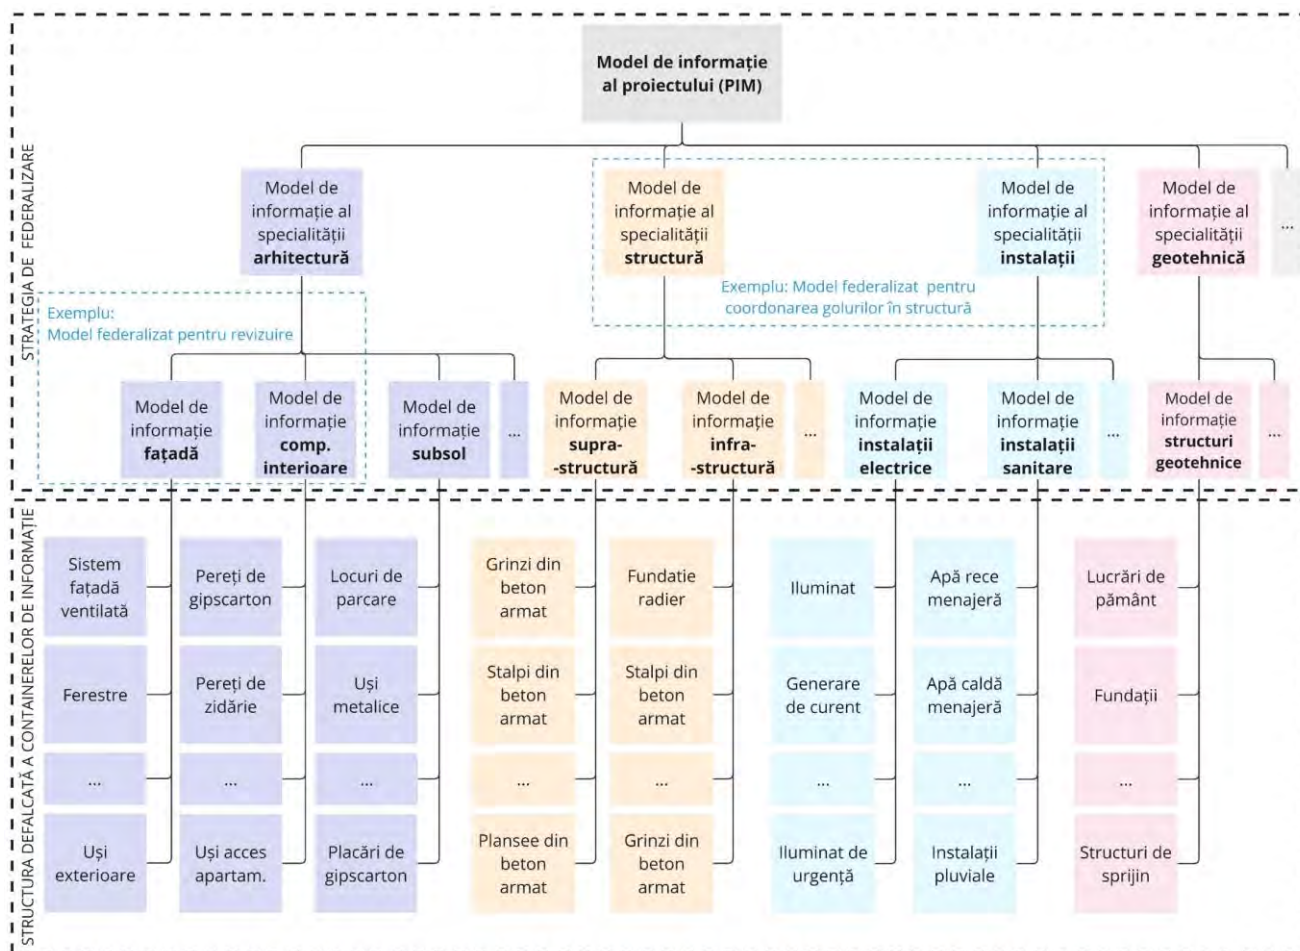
STRATEGIA DE FEDERALIZARE

Model de informație al proiectului (PIM)

Model de informație al specialității **arhitectură**

Model de informație al specialității **structură**

Model de informație al specialității **instalații**

Model de informație al specialității **geotehnică**

...

Exemplu: Model federalizat pentru coordonarea golurilor în structură

Exemplu: Model federalizat pentru revizuire

Model de informație **fațadă**

Model de informație **comp. interioare**

Model de informație **subsol**

...

Model de informație **supra- -structură**

Model de informație **infra- -structură**

...

Model de informație **instalații electrice**

Model de informație **instalații sanitare**

...

Model de informație **structuri geotehnice**

...

STRUCTURA DEFALCATĂ A CONTAINERELOR DE INFORMAȚIE

Sistem fațadă ventilată

Ferestre

...

Uși exterioare

Pereți de gipscarton

Pereți de zidărie

...

Uși acces apartam.

Locuri de parcare

Uși metalice

...

Placări de gipscarton

Grinzi din beton armat

Stalpi din beton armat

...

Plansee din beton armat

Fundatie radier

Stalpi din beton armat

...

Grinzi din beton armat

Iluminat

Generare de curent

...

Iluminat de urgență

Apă rece menajeră

Apă caldă menajeră

...

Instalații pluviale

Lucrări de pământ

Fundații

...

Structuri de sprijin